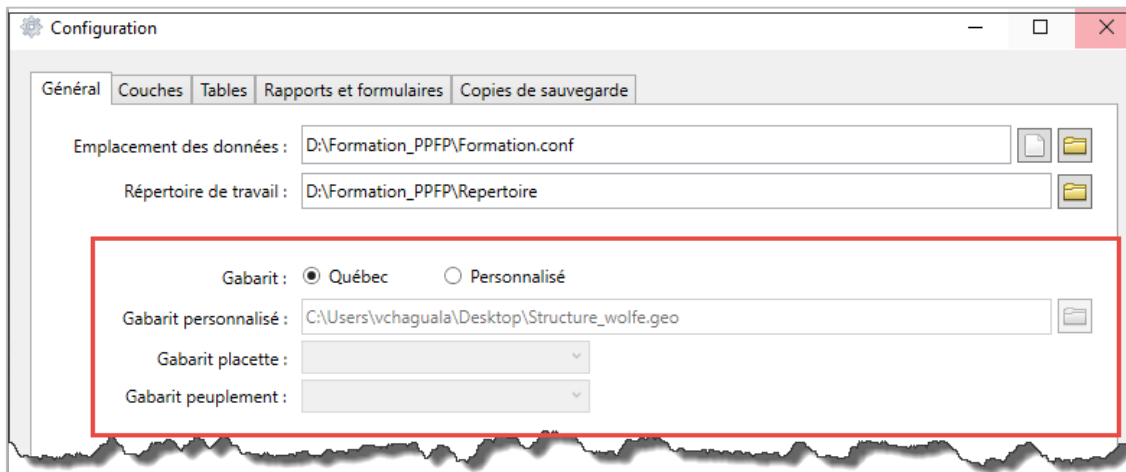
Configuration

Général | Couches | Tables | Rapports et formulaires | Copies de sauvegarde

Emplacement des données : D:\Formation_PPFP\Formation.conf

Répertoire de travail : D:\Formation_PPFP\Repertoire

Gabarit : Québec Personnalisé

Gabarit personnalisé : C:\Users\vchaguala\Desktop\Structure_wolfe.geo

Gabarit placette :

Gabarit peuplement :